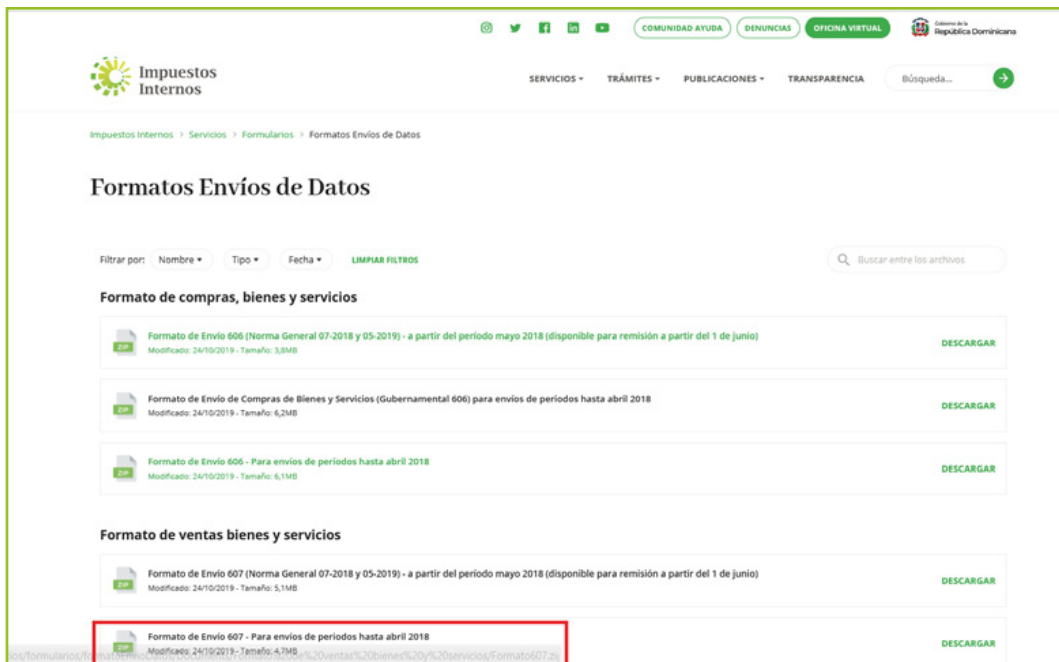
COMUNIDAD AYUDA DENUNCIAS OFICINA VIRTUAL

Gobierno de la República Dominicana

Impuestos Internos

SERVICIOS ▾ TRÁMITES ▾ PUBLICACIONES ▾ TRANSPARENCIA Búsqueda...

Impuestos Internos > Servicios > Formularios > Formatos Envíos de Datos

Formatos Envíos de Datos

Filtrar por: Nombre ▾ Tipo ▾ Fecha ▾ LIMPIAR FILTROS

Buscar entre los archivos

Formato de compras, bienes y servicios

ZIP Formato de Envío 606 (Norma General 07-2018 y 05-2019) - a partir del período mayo 2018 (disponible para remisión a partir del 1 de junio)
Modificado: 24/10/2019 - Tamaño: 3,8MB
DESCARGAR

ZIP Formato de Envío de Compras de Bienes y Servicios (Gubernamental 606) para envíos de períodos hasta abril 2018
Modificado: 24/10/2019 - Tamaño: 6,2MB
DESCARGAR

ZIP Formato de Envío 606 - Para envíos de períodos hasta abril 2018
Modificado: 24/10/2019 - Tamaño: 6,1MB
DESCARGAR

Formato de ventas bienes y servicios

ZIP Formato de Envío 607 (Norma General 07-2018 y 05-2019) - a partir del período mayo 2018 (disponible para remisión a partir del 1 de junio)
Modificado: 24/10/2019 - Tamaño: 5,1MB
DESCARGAR

ZIP Formato de Envío 607 - Para envíos de períodos hasta abril 2018
Modificado: 24/10/2019 - Tamaño: 4,7MB
DESCARGAR

ios/formularios/formatoenvio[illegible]%20ventas%20bienes%20y%20servicios/Formato607.zi